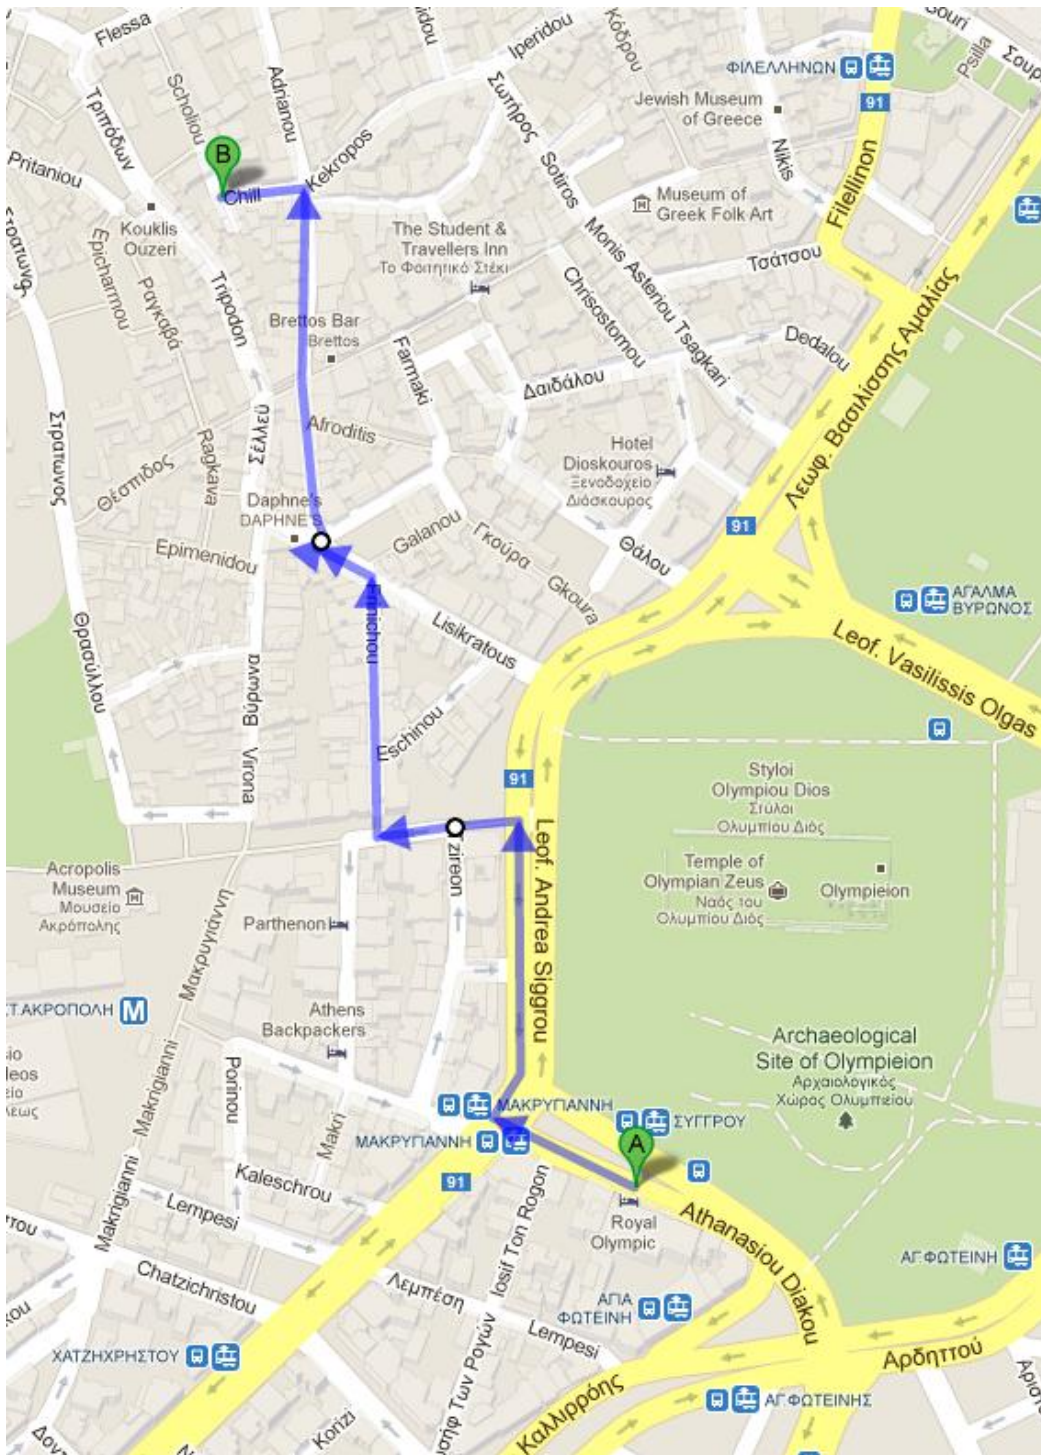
Flessa
Scholiou
Adrianou
Iperidou
Κόδρου
Psilla
Σουρή
ΦΙΛΕΛΛΗΝΩΝ
91
Jewish Museum of Greece
Τριπόδων
B
Pritaniou
Chill
Kekropos
Σωτήρος
Sotiros
Nikis
Filellinon
Museum of Greek Folk Art
Koukls Ouzeri
Epicharmou
Ραγκαβά
Tripodon
The Student & Travellers Inn
Το Φοιτητικό Στέκι
Monis Asteriou Tsagkari
Τσάτσου
Chrisostomou
Dedalou
Λεωφ. Βασιλίσσης Αμαλίας
Brettos Bar
Brettos
Farmaki
Δαιδάλου
Στρατώνος
Afroditis
Σέλλεϋ
Ragkava
Θεσπιδος
Hotel Dioskouros
Ξενοδοχείο Διόσκουρος
Daphne's
DAPHNE'S
91
Epimenidou
Galanou
Γκούρα
Gkoura
Θάλου
ΑΓΑΛΜΑ ΒΥΡΩΝΟΣ
Erechthiou
Lisikratous
Leof. Vasilissis Olgas
Θρασύλλου
Βύρωνα
Virona
Eschinou
91
Styloi Olympiou Dios
Στύλοι Ολυμπίου Διός
Leof. Andrea Siggrou
Zireon
Acropolis Museum
Μουσείο Ακρόπολης
Μακρυγιάννη
Parthenon
Temple of Olympian Zeus
Ναός του Ολυμπίου Διός
Olympieion
.ΑΚΡΟΠΟΛΗ
M
Athens Backpackers
Makrigianni
Porinou
Archaeological Site of Olympieion
Αρχαιολογικός Χώρος Ολυμπιείου
ΜΑΚΡΥΓΙΑΝΝΗ
ΜΑΚΡΥΓΙΑΝΝΗ
ΣΥΓΓΡΟΥ
A
Makri
Kaleschrou
91
Lempesi
Iosif Ton Rogon
Royal Olympic
Athanasiou Diakou
ΑΓ.ΦΩΤΕΙΝΗ
Chatzichristou
Λεμπέση
ΑΓΙΑ ΦΩΤΕΙΝΗ
Lempesi
ΧΑΤΖΗΧΡΗΣΤΟΥ
Ιωσήφ Των Ρογών
Αρδηττού
Καλλιρρόης
ΑΓ.ΦΩΤΕΙΝΗΣ
Korizi